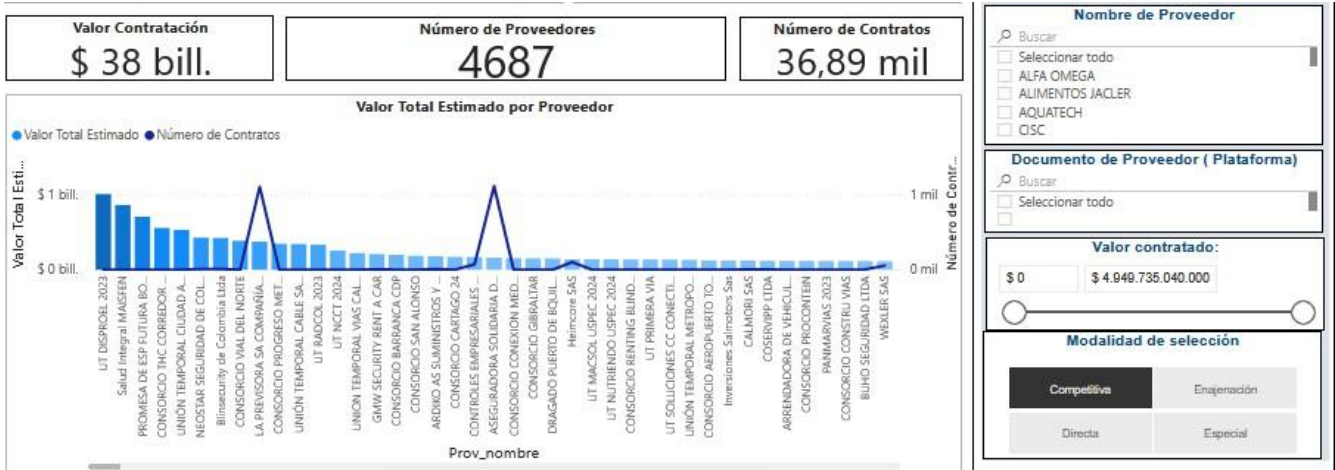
Valor Contratación
$ 38 bill.

Número de Proveedores
4687

Número de Contratos
36,89 mil

Valor Total Estimado por Proveedor

● Valor Total Estimado ● Número de Contratos

Valor Total Esti...

$ 1 bill.
$ 0 bill.

1 mil
0 mil

Número de Contr...

UT DISPROEL 2023
Salud Integral MAISFEN
PROMESA DE ESP FUTURA BO...
CONSORCIO THC CORREDOR...
UNIÓN TEMPORAL CIUDAD A...
NEOSTAR SEGURIDAD DE COL...
Blinsecurity de Colombia Ltda
CONSORCIO VIAL DEL NORTE
LA PREVISORA SA COMPAÑÍA...
CONSORCIO PROGRESO MET...
UNIÓN TEMPORAL CABLE SA...
UT RADCOL 2023
UT NCCT 2024
UNION TEMPORAL VIAS CAL...
GMW SECURITY RENT A CAR
CONSORCIO BARRANCA CDP
CONSORCIO SAN ALONSO
ARDIKO AS SUMINISTROS Y ...
CONSORCIO CARTAGO 24
CONTROLES EMPRESARIALES...
ASEGURADORA SOLIDARIA D...
CONSORCIO CONEXION MED...
CONSORCIO GIBRALTAR
DRAGADO PUERTO DE BOLIL...
Heimcore SAS
UT MACSOL USPEC 2024
UT NUTRIENDO USPEC 2024
CONSORCIO RENTING BLIND...
UT PRIMERA VIA
UT SOLUCIONES CC CONECTI...
UNIÓN TEMPORAL METROPO...
CONSORCIO AEROPUERTO TO...
Inversiones Salmotors Sas
CALMORI SAS
COSERVIPP LTDA
ARRENDADORA DE VEHICUL...
CONSORCIO PROCONTEIN
PANMARVIAS 2023
CONSORCIO CONSTRU VIAS
BUHO SEGURIDAD LTDA
WEXLER SAS

Prov_nombre

Nombre de Proveedor
Buscar
Seleccionar todo
ALFA OMEGA
ALIMENTOS JACLER
AQUATECH
CISC

Documento de Proveedor ( Plataforma)
Buscar
Seleccionar todo

Valor contratado:
$ 0
$ 4.949.735.040.000

Modalidad de selección
Competitiva
Enajenación
Directa
Especial